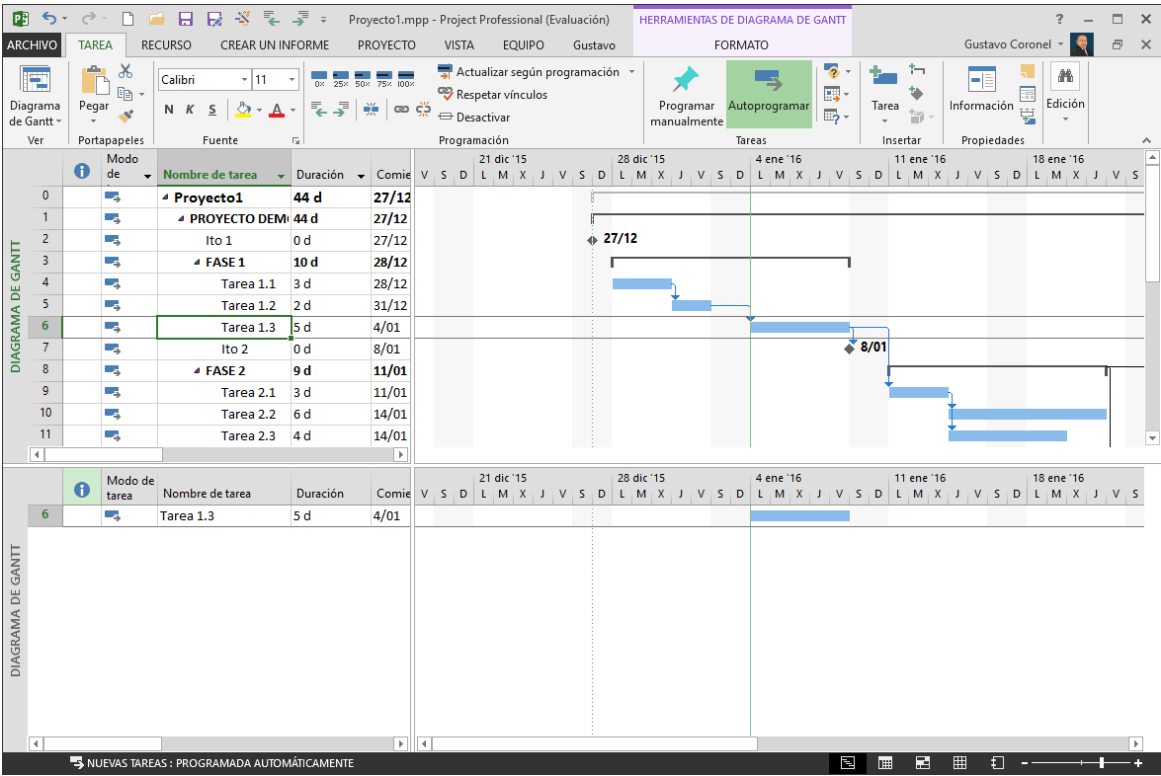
Proyecto1.mpp - Project Professional (Evaluación)
HERRAMIENTAS DE DIAGRAMA DE GANTT
? – □ ✕

ARCHIVO TAREA RECURSO CREAR UN INFORME PROYECTO VISTA EQUIPO Gustavo FORMATO Gustavo Coronel

Diagrama de Gantt
Ver
Pegar
Portapapeles
Calibri 11
N K S
Fuente
0% 25% 50% 75% 100%
Actualizar según programación
Respetar vínculos
Desactivar
Programación
Programar manualmente
Autoprogramar
Tareas
Tarea
Insertar
Información
Propiedades
Edición

| | | Modo de | Nombre de tarea | Duración | Comie |
|---|---|---|---|---|---|
| 0 | | | Proyecto1 | 44 d | 27/12 |
| 1 | | | PROYECTO DEM | 44 d | 27/12 |
| 2 | | | Ito 1 | 0 d | 27/12 |
| 3 | | | FASE 1 | 10 d | 28/12 |
| 4 | | | Tarea 1.1 | 3 d | 28/12 |
| 5 | | | Tarea 1.2 | 2 d | 31/12 |
| 6 | | | Tarea 1.3 | 5 d | 4/01 |
| 7 | | | Ito 2 | 0 d | 8/01 |
| 8 | | | FASE 2 | 9 d | 11/01 |
| 9 | | | Tarea 2.1 | 3 d | 11/01 |
| 10 | | | Tarea 2.2 | 6 d | 14/01 |
| 11 | | | Tarea 2.3 | 4 d | 14/01 |

21 dic '15 28 dic '15 4 ene '16 11 ene '16 18 ene '16
V S D L M X J V S D L M X J V S D L M X J V S D L M X J V S D L M X J V S
27/12
8/01

DIAGRAMA DE GANTT

| | | Modo de tarea | Nombre de tarea | Duración | Comie |
|---|---|---|---|---|---|
| 6 | | | Tarea 1.3 | 5 d | 4/01 |

21 dic '15 28 dic '15 4 ene '16 11 ene '16 18 ene '16
V S D L M X J V S D L M X J V S D L M X J V S D L M X J V S D L M X J V S

DIAGRAMA DE GANTT

NUEVAS TAREAS : PROGRAMADA AUTOMÁTICAMENTE